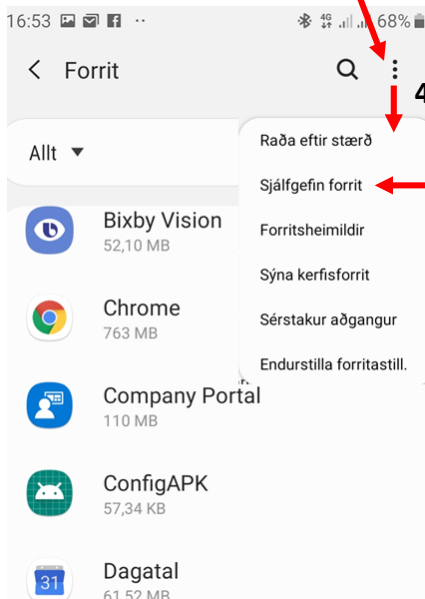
16:53 68%

Forrit

4

Allt

Raða eftir stærð

Sjálfgefin forrit

Forritsheimildir

Sýna kerfisforrit

Sérstakur aðgangur

Endurstilla forritastill.

Bixby Vision
52,10 MB

Chrome
763 MB

Company Portal
110 MB

ConfigAPK
57,34 KB

31

Dagatal
61,52 MB